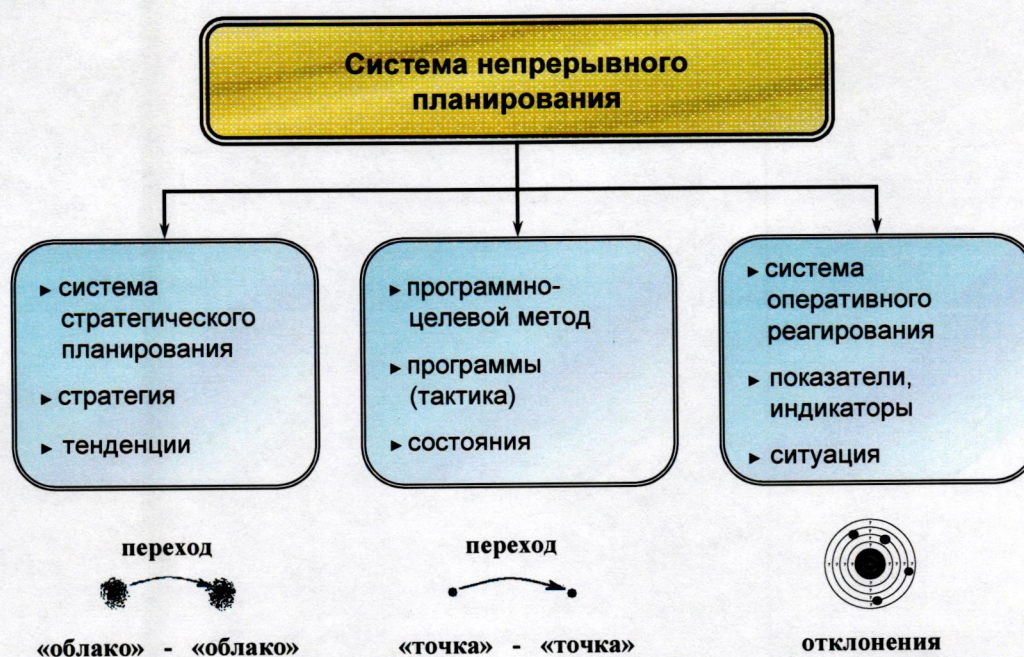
Система непрерывного планирования

► система стратегического планирования
► стратегия
► тенденции

► программно-целевой метод
► программы (тактика)
► состояния

► система оперативного реагирования
► показатели, индикаторы
► ситуация

переход

«облако» - «облако»

переход

«точка» - «точка»

отклонения